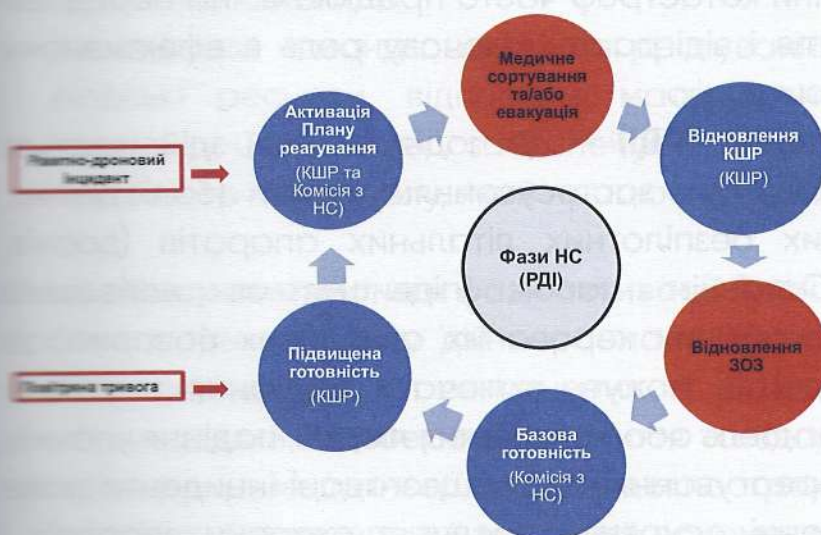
Ракетно-дроновий інцидент

Активація Плану реагування (КШР та Комісія з НС)

Медичне сортування та/або евакуація

Відновлення КШР (КШР)

Фази НС (РДІ)

Відновлення ЗОЗ

Повітряна тривога

Підвищена готовність (КШР)

Базова готовність (Комісія з НС)